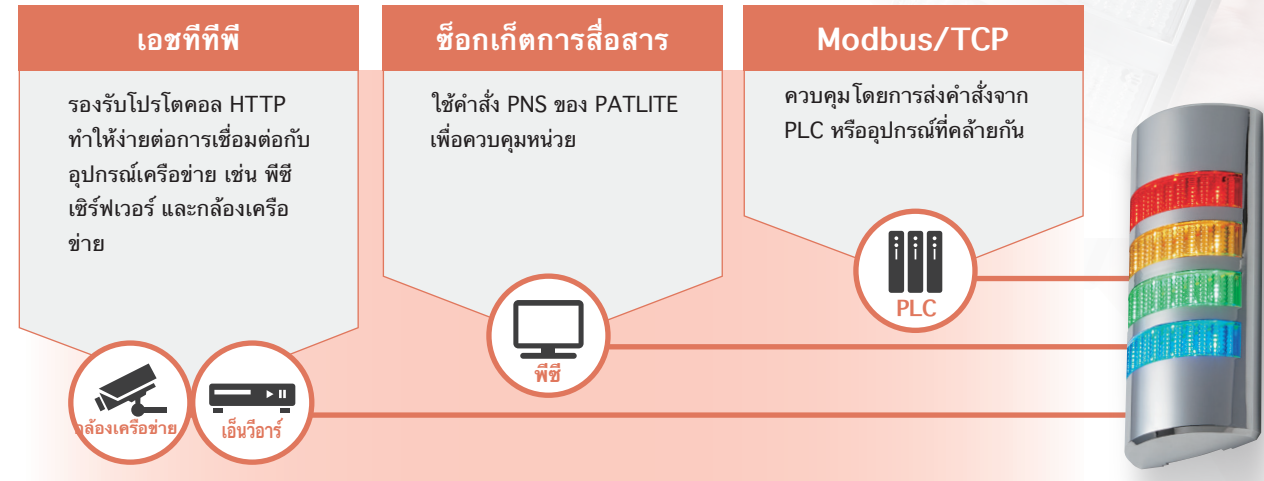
เอชทีทีพี

รองรับโปรโตคอล HTTP ทำให้ง่ายต่อการเชื่อมต่อกับอุปกรณ์เครือข่าย เช่น พีซี เซิร์ฟเวอร์ และกล้องเครือข่าย

ซ็อกเก็ตการสื่อสาร

ใช้คำสั่ง PNS ของ PATLITE เพื่อควบคุมหน่วย

Modbus/TCP

ควบคุมโดยการส่งคำสั่งจาก PLC หรืออุปกรณ์ที่คล้ายกัน

PLC

พีซี

กล้องเครือข่าย

เอ็นวีอาร์